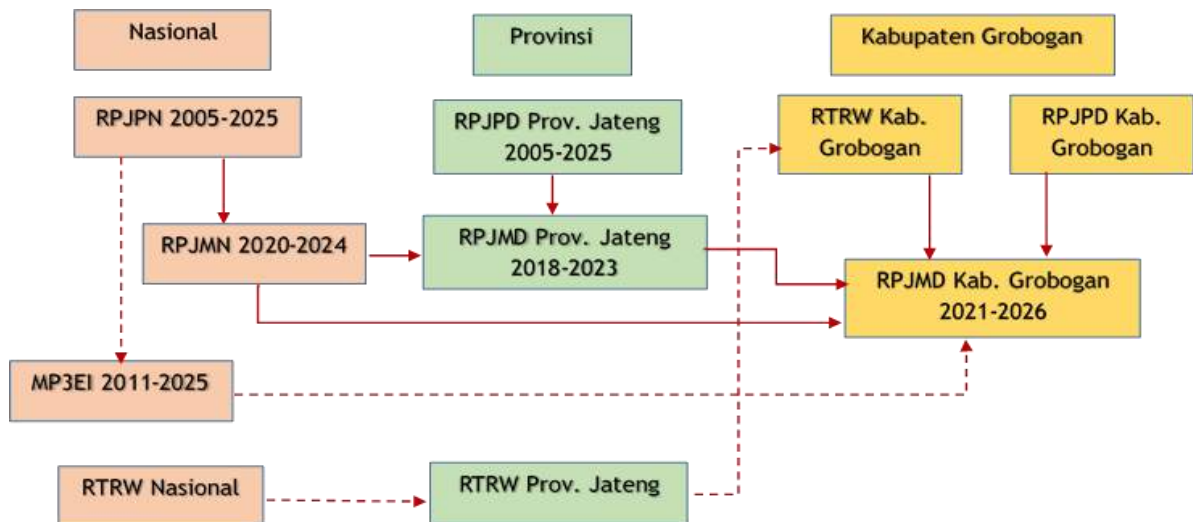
Nasional

Provinsi

Kabupaten Grobogan

RPJPN 2005-2025

RPJPD Prov. Jateng 2005-2025

RTRW Kab. Grobogan

RPJPD Kab. Grobogan

RPJMN 2020-2024

RPJMD Prov. Jateng 2018-2023

RPJMD Kab. Grobogan 2021-2026

MP3EI 2011-2025

RTRW Nasional

RTRW Prov. Jateng